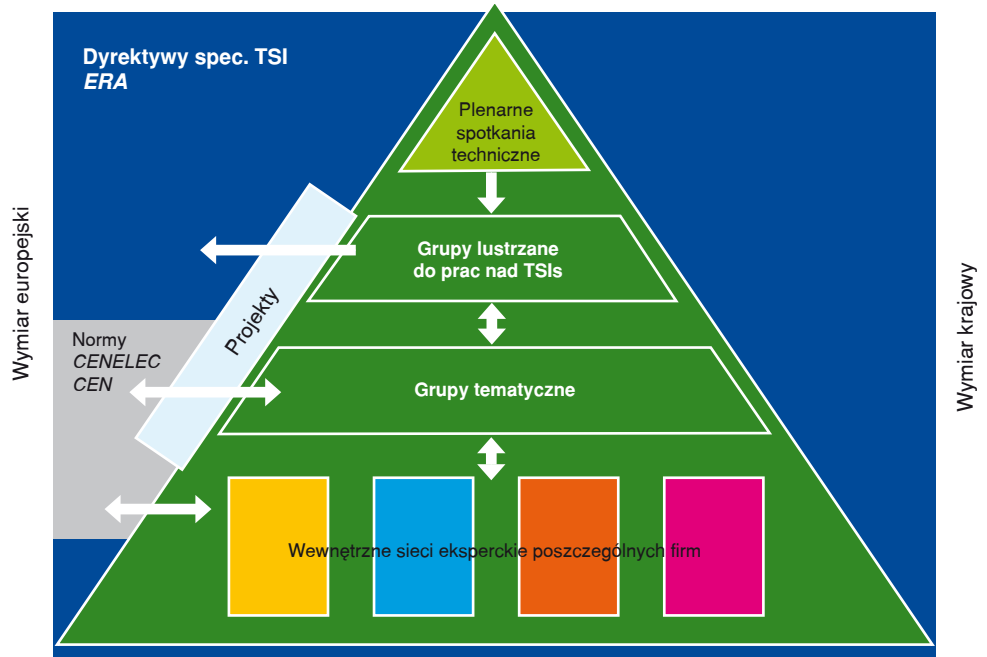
Wymiar europejski

Dyrektywy spec. TSI
*ERA*

Plenarne spotkania techniczne

Grupy lustrzane do prac nad TSIs

Projekty

Normy
*CENELEC*
*CEN*

Grupy tematyczne

Wewnętrzne sieci eksperckie poszczególnych firm

Wymiar krajowy